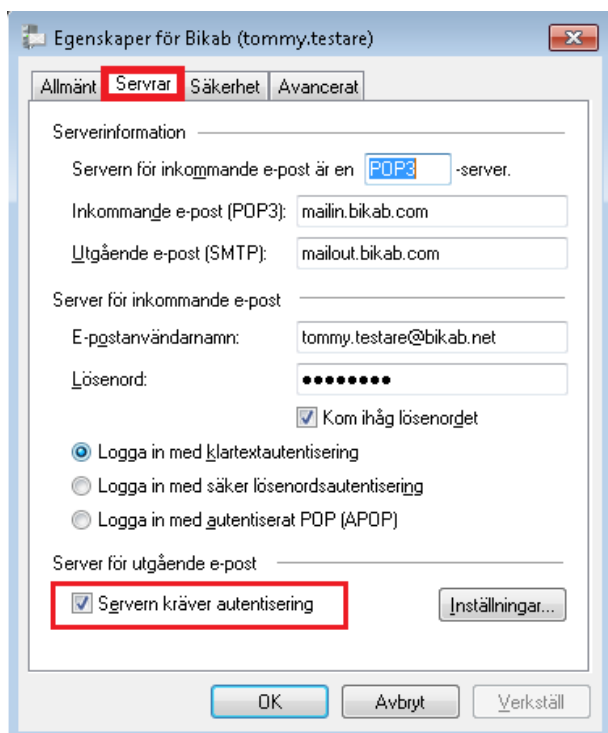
Egenskaper för Bikab (tommy.testare)

Allmänt | Servrar | Säkerhet | Avancerat

Serverinformation

Servern för inkommande e-post är en POP3 -server.

Inkommande e-post (POP3): mailin.bikab.com

Utgående e-post (SMTP): mailout.bikab.com

Server för inkommande e-post

E-postanvändarnamn: tommy.testare@bikab.net

Lösenord: ••••••••

Kom ihåg lösenordet

Logga in med klartextautentisering

Logga in med säker lösenordsautentisering

Logga in med autentiserat POP (APOP)

Server för utgående e-post

Servern kräver autentisering

Inställningar...

OK | Avbryt | Verkställ